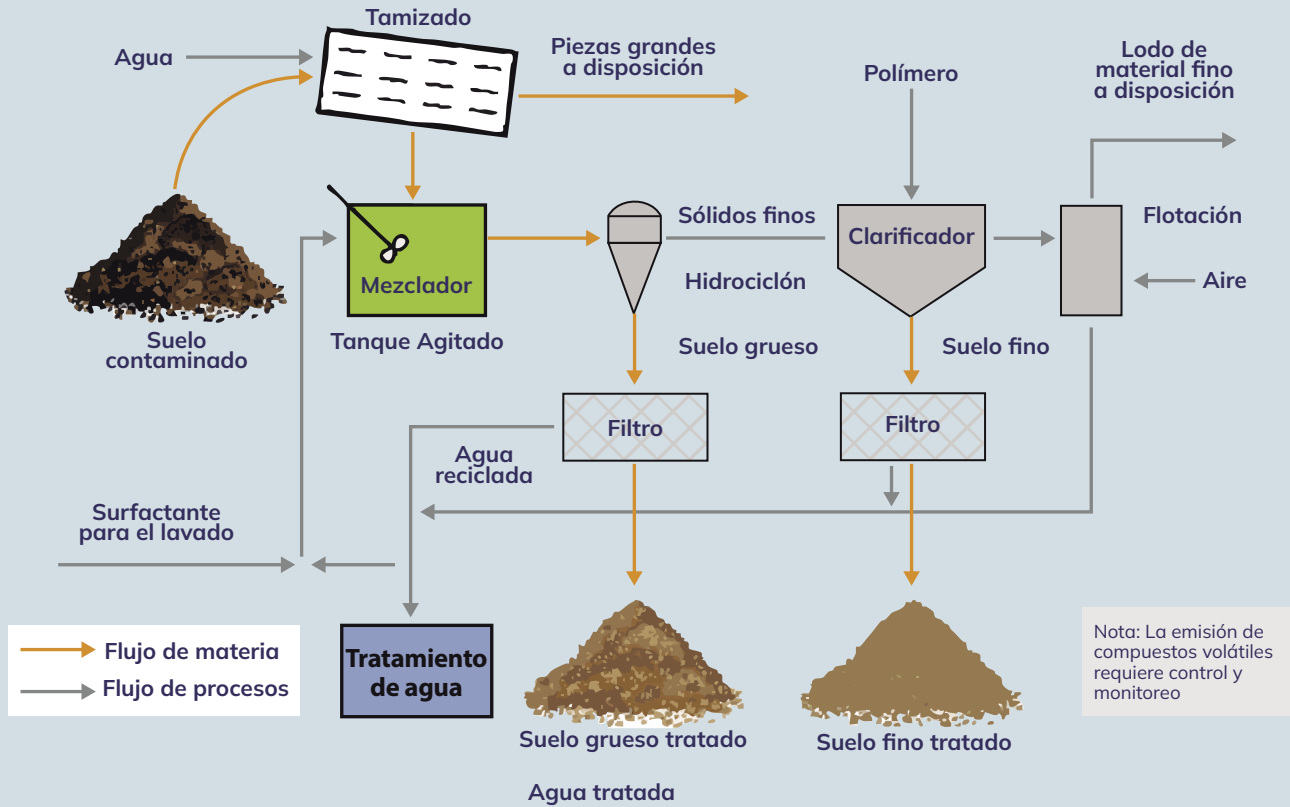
Tamizado

Agua

Piezas grandes a disposición

Polímero

Lodo de material fino a disposición

Sólidos finos

Clarificador

Flotación

Mezclador

Hidrociclón

Aire

Suelo contaminado

Tanque Agitado

Suelo grueso

Suelo fino

Filtro

Filtro

Agua reciclada

Surfactante para el lavado

Flujo de materia

Flujo de procesos

Tratamiento de agua

Suelo grueso tratado

Suelo fino tratado

Nota: La emisión de compuestos volátiles requiere control y monitoreo

Agua tratada